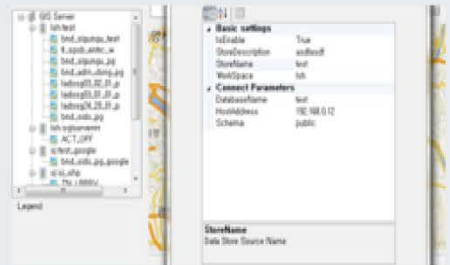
GIS Server
lsh:test
bnd_sigungu_test
tl_sgsb_antec_w
bnd_sigungu_pg
bnd_adm_dong_pg
ladsog03_02_01_p
ladsog03_01_01_p
ladsog26_29_01_p
bnd_sido_pg
lsh:sgbanewmr
ACT_OFF
s:test_google
bnd_sido_pg_google
s:sj_shp
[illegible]

Legend

Basic settings
IsEnable True
StoreDescription asdfasdf
StoreName test
WorkSpace lsh
Connect Parameters
DatabaseName test
HostAddress 192.168.0.12
Schema public

StoreName
Data Store Source Name